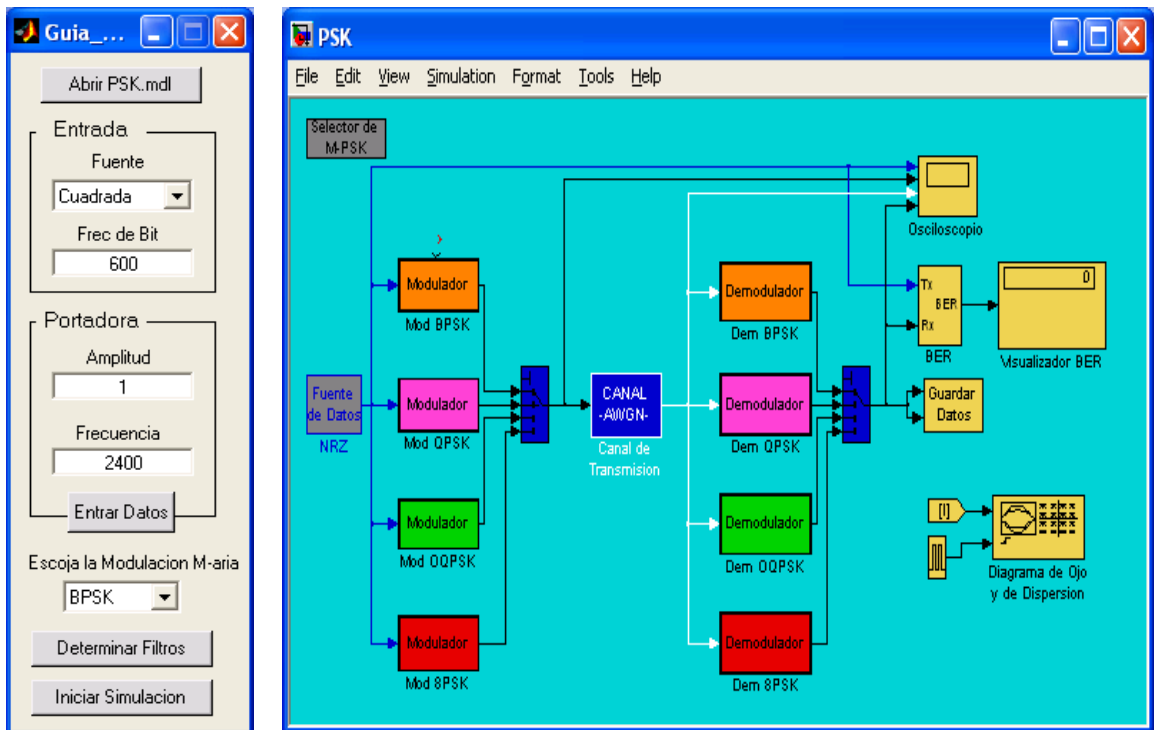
Guia_...

Abrir PSK.mdl

Entrada

Fuente

Cuadrada

Frec de Bit

600

Portadora

Amplitud

1

Frecuencia

2400

Entrar Datos

Escoja la Modulacion M-aria

BPSK

Determinar Filtros

Iniciar Simulacion

PSK

File Edit View Simulation Format Tools Help

Selector de M-PSK

Fuente de Datos

NRZ

Modulador

Mod BPSK

Modulador

Mod QPSK

Modulador

Mod OQPSK

Modulador

Mod 8PSK

CANAL -AWGN-

Canal de Transmision

Demodulador

Dem BPSK

Demodulador

Dem QPSK

Demodulador

Dem OQPSK

Demodulador

Dem 8PSK

Osciloscopio

Tx

BER

Rx

BER

0

Visualizador BER

Guardar Datos

[I]

Diagrama de Ojo y de Dispersion